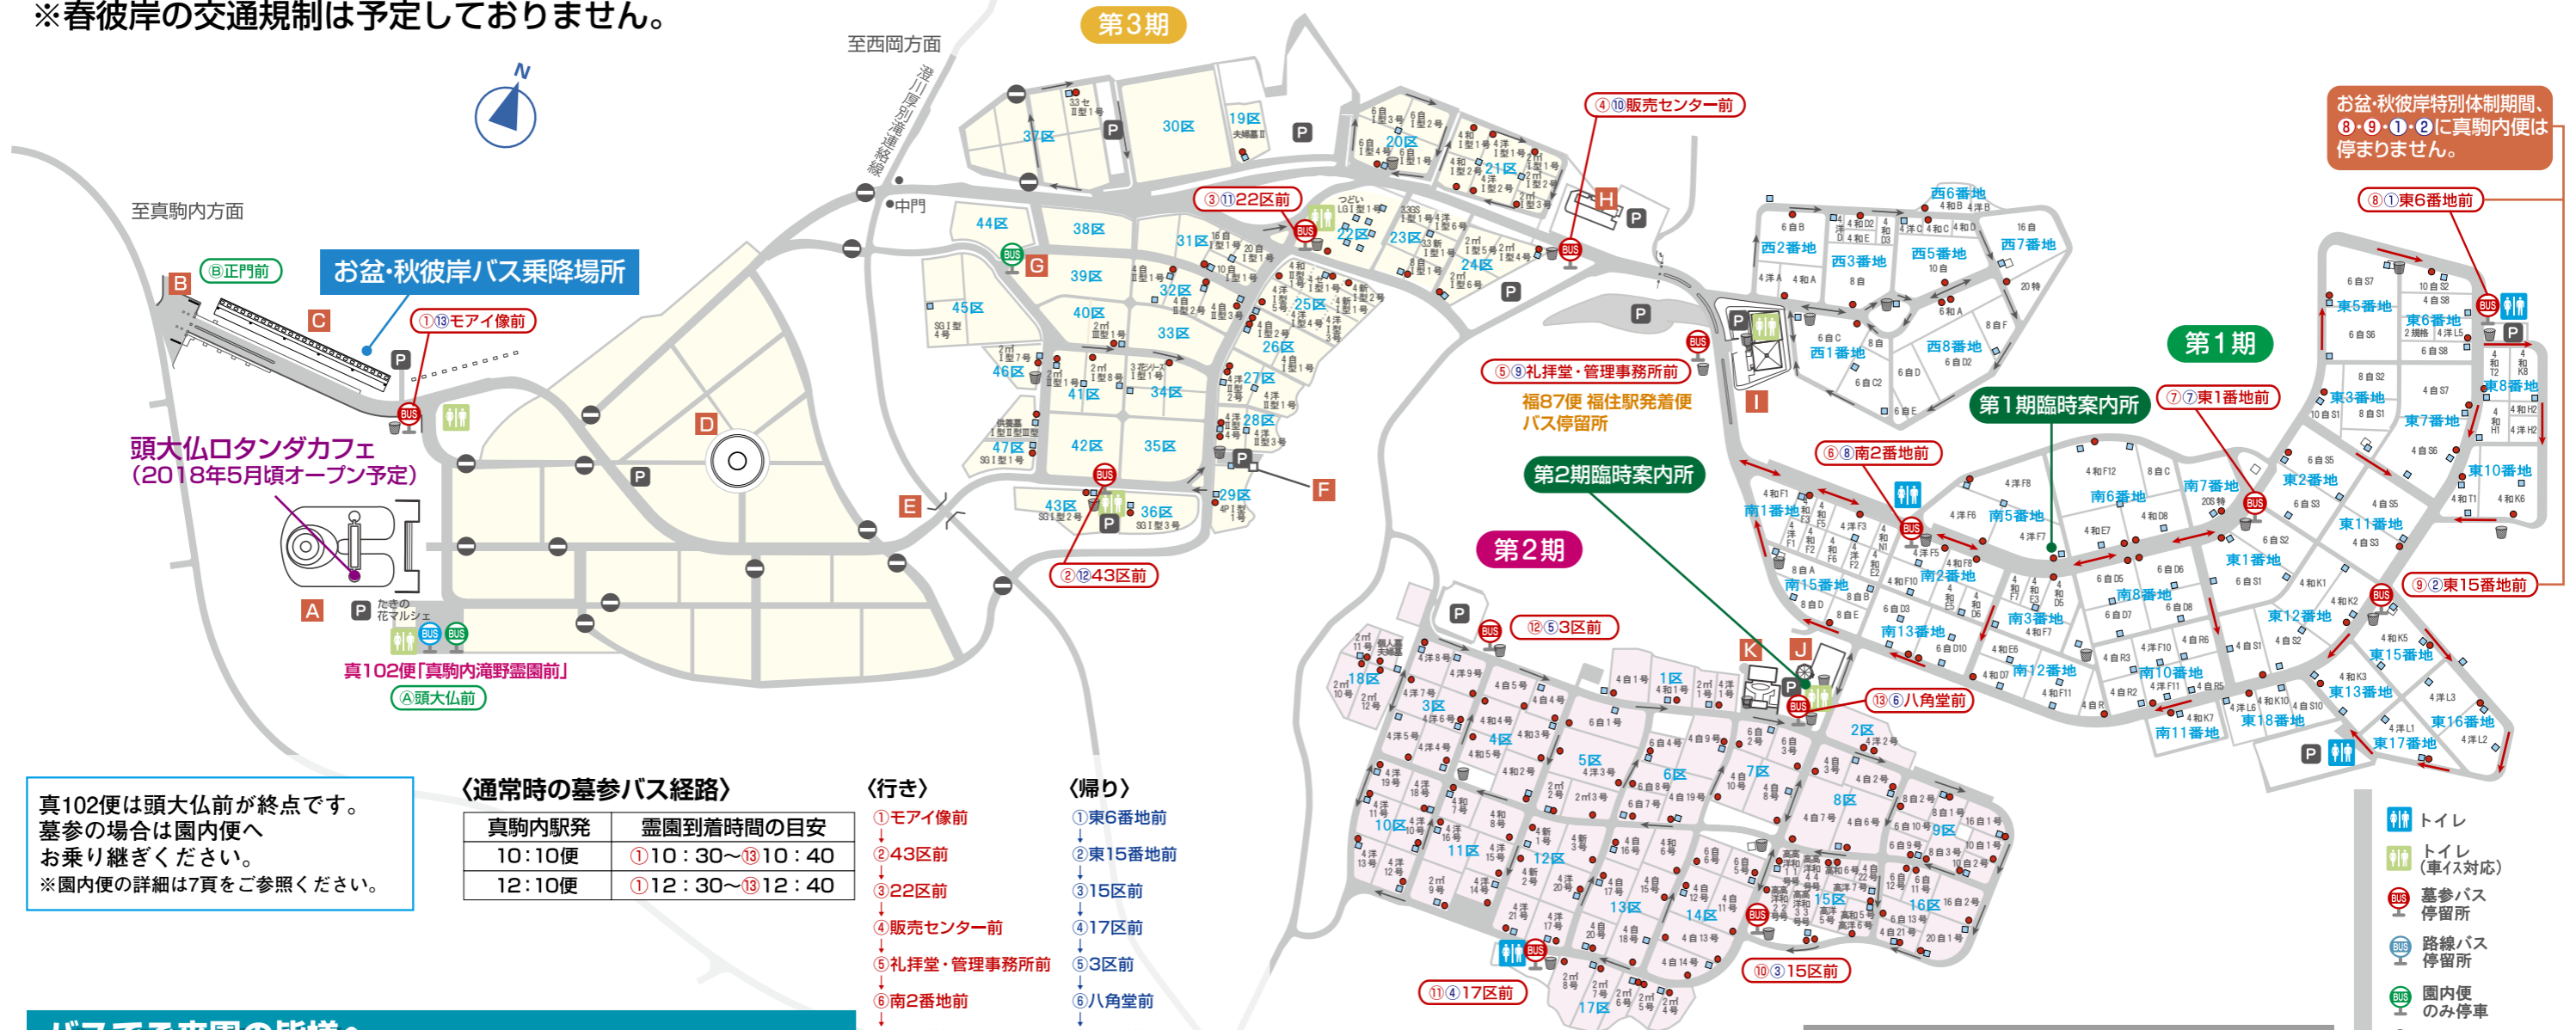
※春彼岸の交通規制は予定しておりません。

至西岡方面

澄川厚別滝野線

第3期

至真駒内方面

中門

お盆・秋彼岸特別体制期間、⑧・⑨・①・②に真駒内便は停まりません。

お盆・秋彼岸バス乗降場所

Ⓑ正門前

①⑬モアイ像前

②⑫43区前

③⑪22区前

④⑩販売センター前

⑤⑨礼拝堂・管理事務所前

福87便 福住駅発着便 バス停留所

⑥⑧南2番地前

⑦⑦東1番地前

⑧①東6番地前

⑨②東15番地前

⑩③15区前

⑪④17区前

⑫⑤3区前

⑬⑥八角堂前

第1期

第1期臨時案内所

第2期

第2期臨時案内所

頭大仏ロタンダカフェ
(2018年5月頃オープン予定)

たきの花マルシェ

真102便「真駒内滝野霊園前」

Ⓐ頭大仏前

真102便は頭大仏前が終点です。
墓参の場合は園内便へお乗り継ぎください。
※園内便の詳細は7頁をご参照ください。

〈通常時の墓参バス経路〉

| 真駒内駅発 | 霊園到着時間の目安 |
|---|---|
| 10:10便 | ①10:30〜⑬10:40 |
| 12:10便 | ①12:30〜⑬12:40 |

〈行き〉
①モアイ像前
②43区前
③22区前
④販売センター前
⑤礼拝堂・管理事務所前
⑥南2番地前

〈帰り〉
①東6番地前
②東15番地前
③15区前
④17区前
⑤3区前
⑥八角堂前

トイレ
トイレ(車イス対応)
墓参バス停留所
路線バス停留所
園内便のみ停車